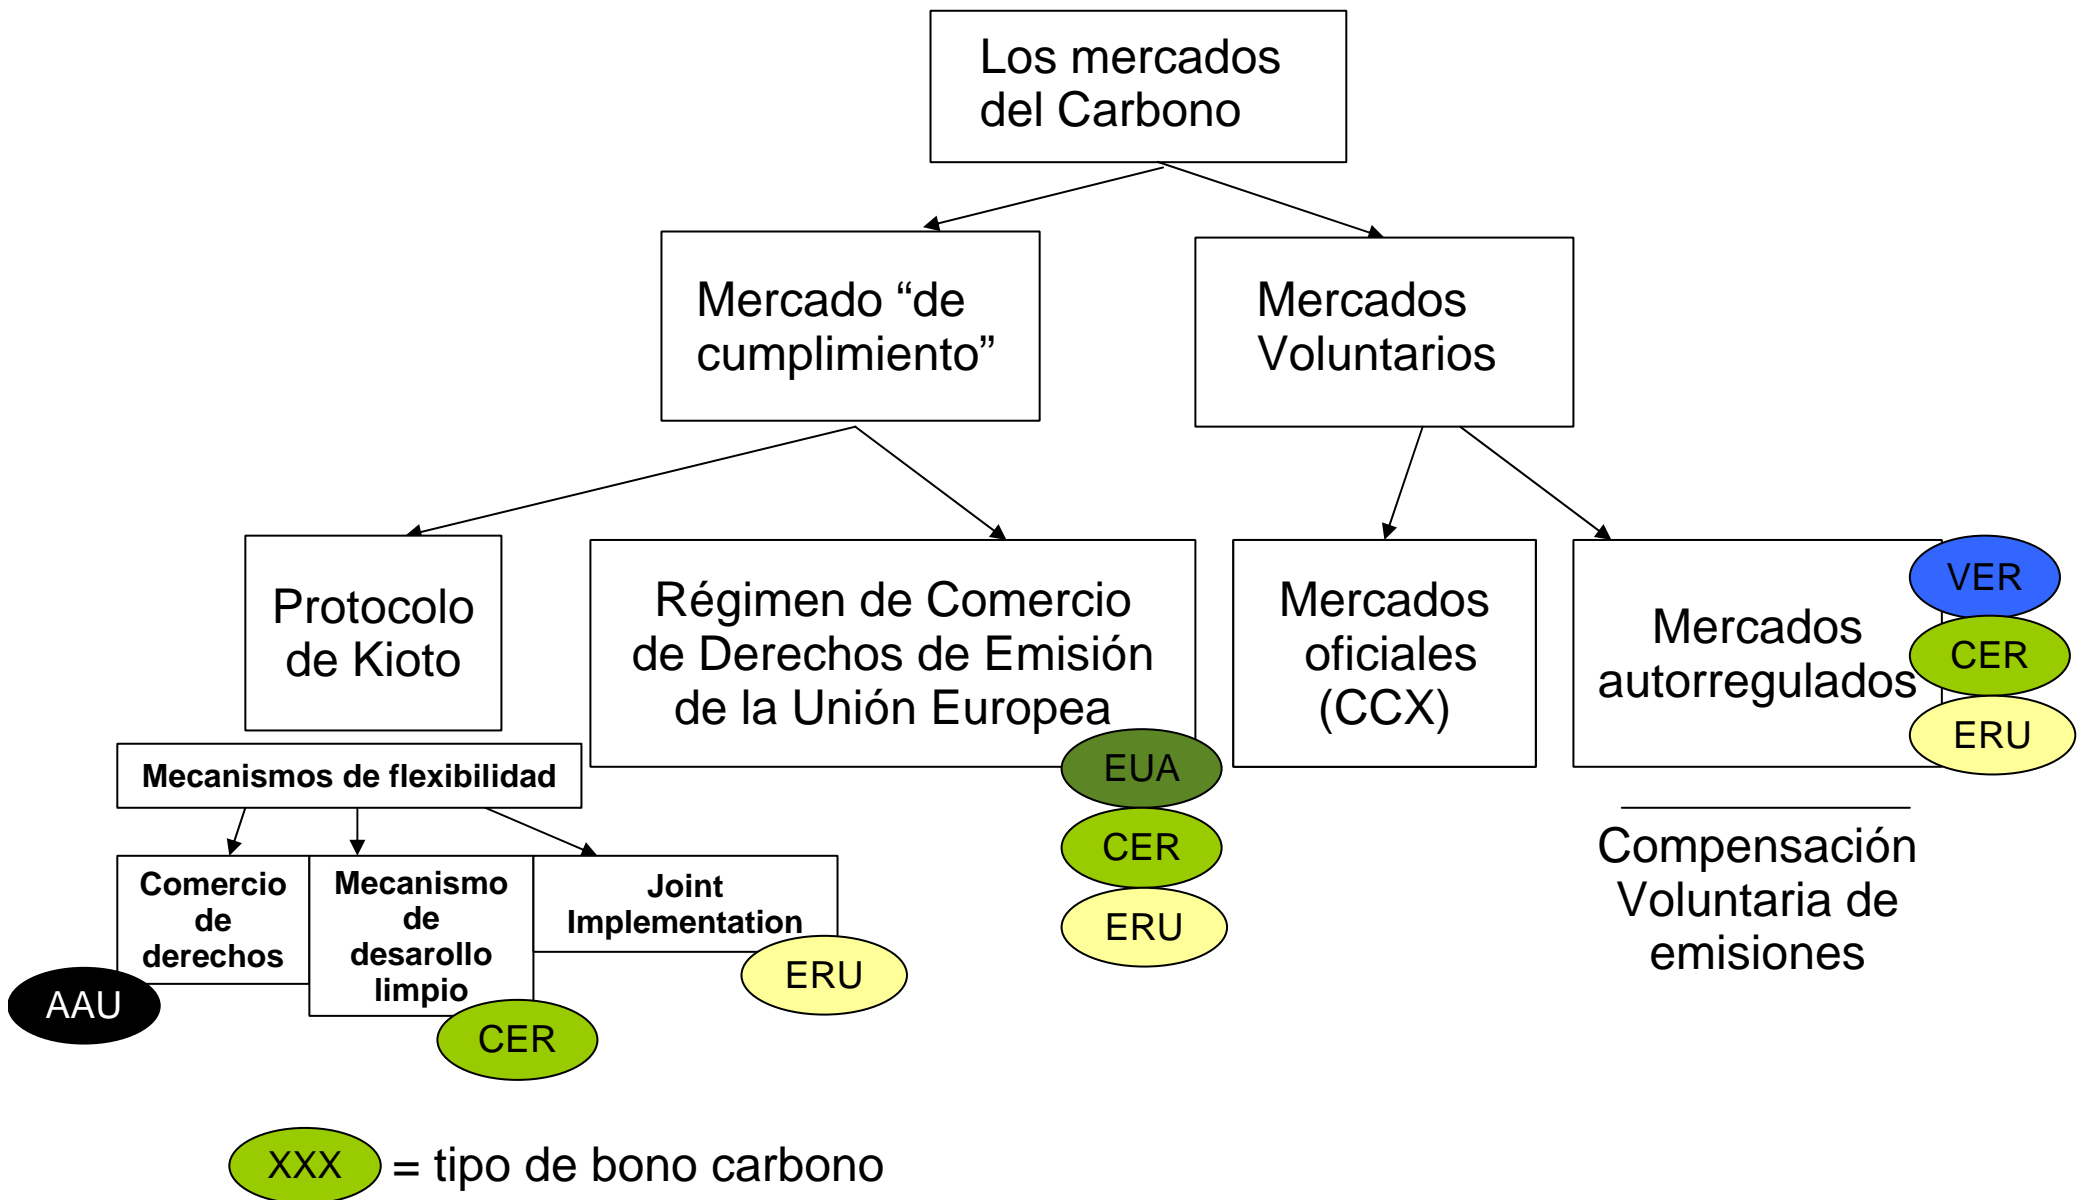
Los mercados del Carbono

Mercado “de cumplimiento”

Mercados Voluntarios

Protocolo de Kioto

Régimen de Comercio de Derechos de Emisión de la Unión Europea

EUA

CER

ERU

Mercados oficiales (CCX)

Mercados autorregulados

VER

CER

ERU

Mecanismos de flexibilidad

Comercio de derechos

AAU

Mecanismo de desarollo limpio

CER

Joint Implementation

ERU

Compensación Voluntaria de emisiones

XXX = tipo de bono carbono